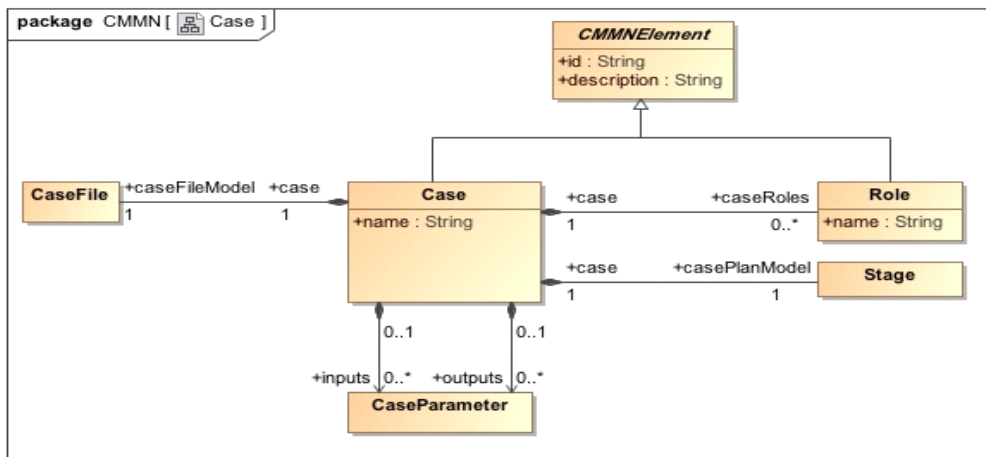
package CMMN [ Case ]

CMMNElement
+id : String
+description : String

CaseFile
+caseFileModel
1
+case
1

Case
+name : String

+case
1
+caseRoles
0..*

Role
+name : String

+case
1
+casePlanModel
1

Stage

0..1
0..1

+inputs
0..*
+outputs
0..*

CaseParameter